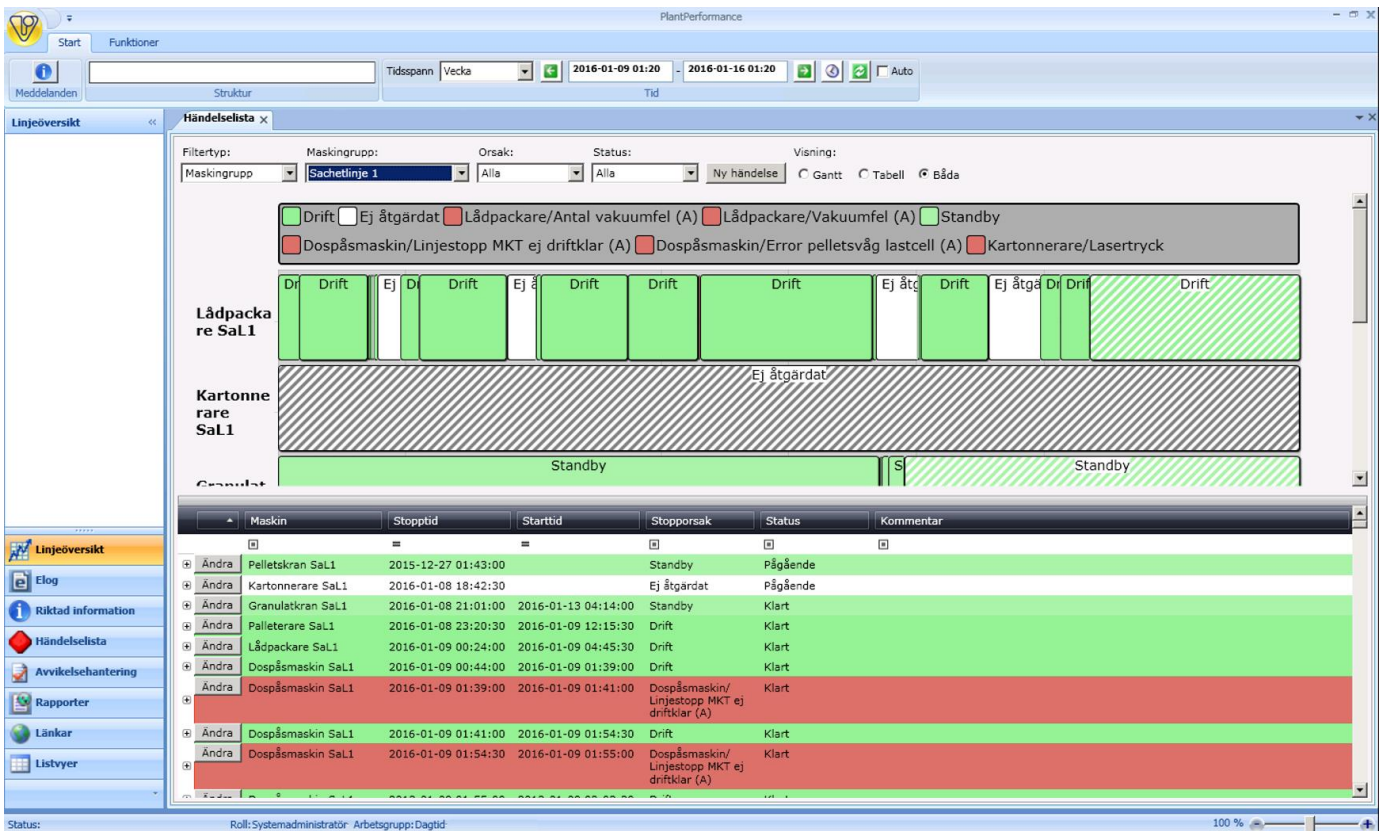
PlantPerformance

Start Funktioner

Meddelanden Struktur

Tidsspann Vecka 2016-01-09 01:20 - 2016-01-16 01:20 Auto

Tid

Linjeöversikt

Händelselista

Filtertyp: Maskingrupp: Orsak: Status: Visning:

Maskingrupp Sachetlinje 1 Alla Alla Ny händelse Gantt Tabell Båda

Drift Ej åtgärdat Lådpackare/Antal vakuumfel (A) Lådpackare/Vakuumfel (A) Standby

Dospåsmaskin/Linjestopp MKT ej driftklar (A) Dospåsmaskin/Error pelletsvåg lastcell (A) Kartonnerare/Lasertryck

Lådpackare SaL1

Dr Drift Ej Dr Drift Ej å Drift Drift Drift Ej åtg Drift Ej åtgä Dr Drif Drift

Kartonnerare SaL1

Ej åtgärdat

Granulat

Standby S Standby

| | Maskin | Stopptid | Starttid | Stopporsak | Status | Kommentar |
|---|---|---|---|---|---|---|
| Ändra | Pelletskran SaL1 | 2015-12-27 01:43:00 | | Standby | Pågående | |
| Ändra | Kartonnerare SaL1 | 2016-01-08 18:42:30 | | Ej åtgärdat | Pågående | |
| Ändra | Granulatkran SaL1 | 2016-01-08 21:01:00 | 2016-01-13 04:14:00 | Standby | Klart | |
| Ändra | Palleterare SaL1 | 2016-01-08 23:20:30 | 2016-01-09 12:15:30 | Drift | Klart | |
| Ändra | Lådpackare SaL1 | 2016-01-09 00:24:00 | 2016-01-09 04:45:30 | Drift | Klart | |
| Ändra | Dospåsmaskin SaL1 | 2016-01-09 00:44:00 | 2016-01-09 01:39:00 | Drift | Klart | |
| Ändra | Dospåsmaskin SaL1 | 2016-01-09 01:39:00 | 2016-01-09 01:41:00 | Dospåsmaskin/ Linjestopp MKT ej driftklar (A) | Klart | |
| Ändra | Dospåsmaskin SaL1 | 2016-01-09 01:41:00 | 2016-01-09 01:54:30 | Drift | Klart | |
| Ändra | Dospåsmaskin SaL1 | 2016-01-09 01:54:30 | 2016-01-09 01:55:00 | Dospåsmaskin/ Linjestopp MKT ej driftklar (A) | Klart | |

Linjeöversikt
Elog
Riktad information
Händelselista
Avvikelsehantering
Rapporter
Länkar
Listvyer

Status: Roll: Systemadministratör Arbetsgrupp: Dagtid 100 %